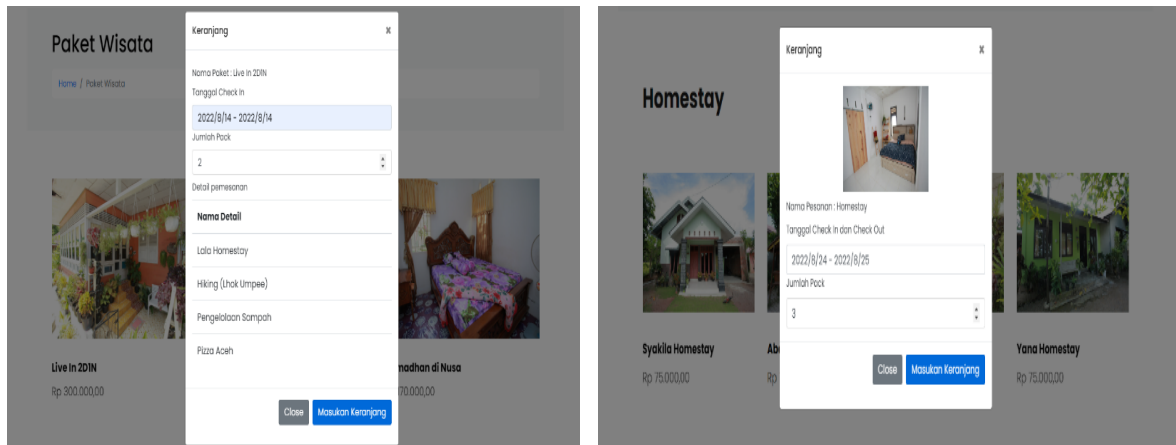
Paket Wisata

Home / Paket Wisata

Keranjang ×

Nama Paket : Live In 2D1N

Tanggal Check In

2022/8/14 - 2022/8/14

Jumlah Pack

2

Detail pemesanan

Nama Detail

Lala Homestay

Hiking (Lhok Umpee)

Pengelolaan Sampah

Pizza Aceh

Close Masukan Keranjang

Live In 2D1N

Rp 300.000,00

madhan di Nusa

70.000,00

Homestay

Keranjang ×

Nama Pesanan : Homestay

Tanggal Check In dan Check Out

2022/8/24 - 2022/8/25

Jumlah Pack

3

Close Masukan Keranjang

Syakila Homestay

Rp 75.000,00

Ab

Rp

Yana Homestay

Rp 75.000,00